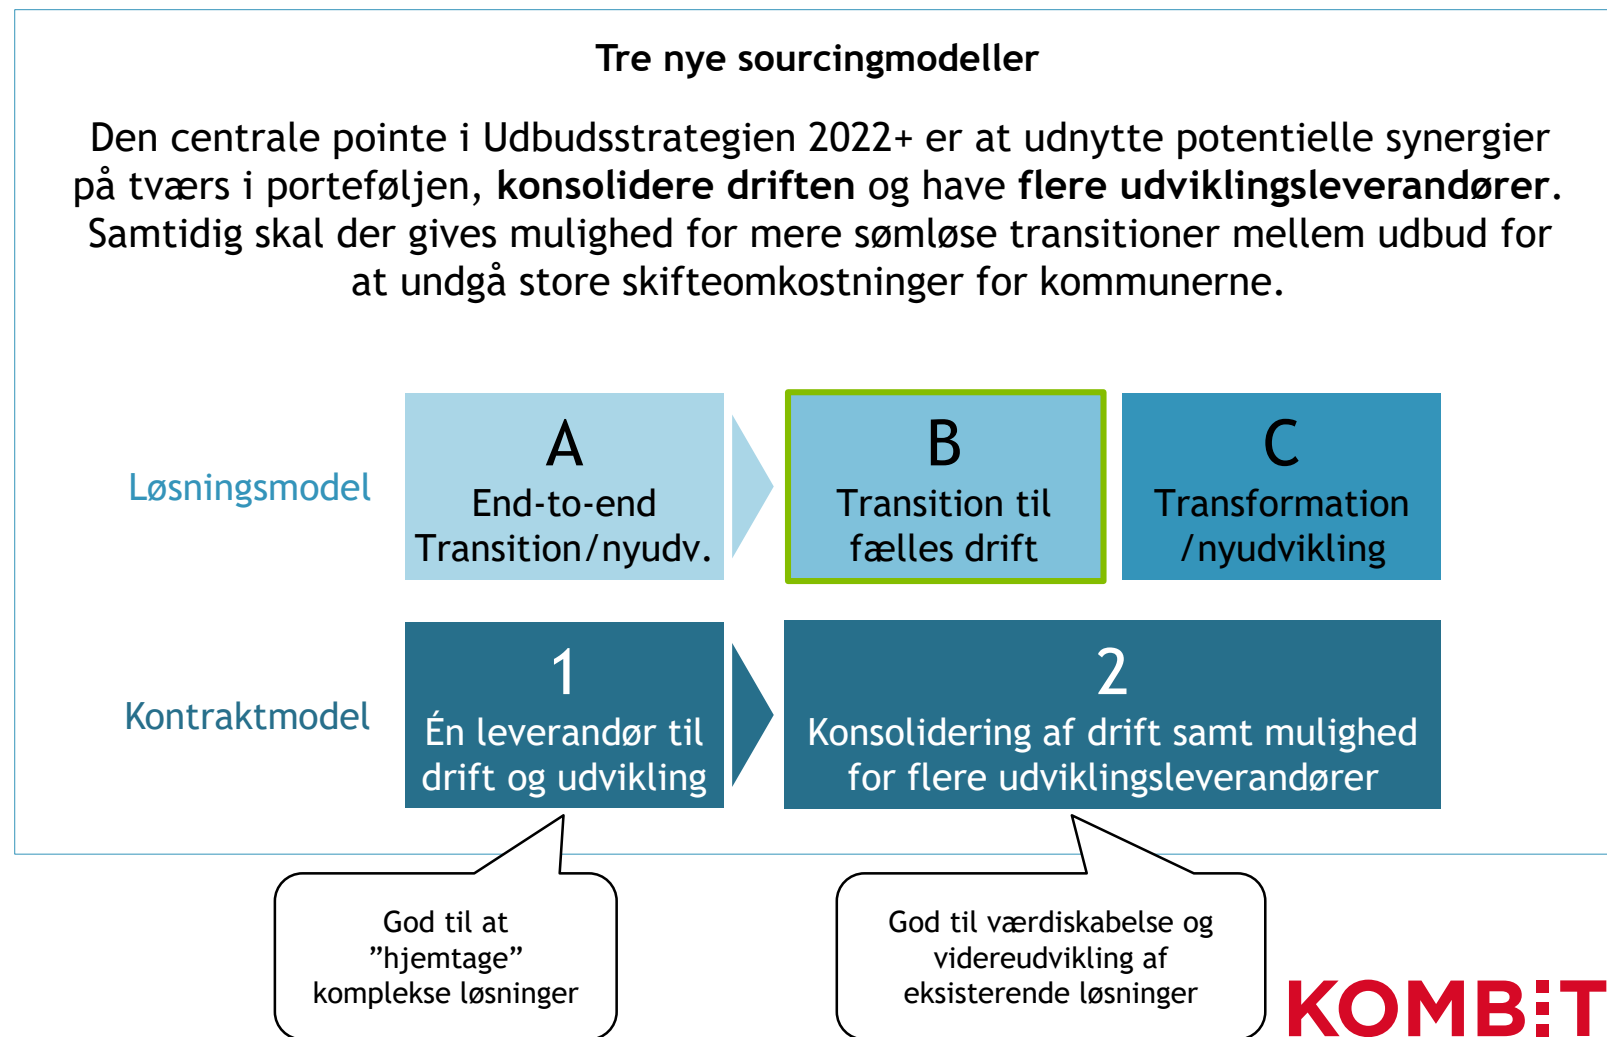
Tre nye sourcingmodeller

Den centrale pointe i Udbudsstrategien 2022+ er at udnytte potentielle synergier på tværs i porteføljen, **konsolidere driften** og have **flere udviklingsleverandører**. Samtidig skal der gives mulighed for mere sømløse transitioner mellem udbud for at undgå store skifteomkostninger for kommunerne.

Løsningsmodel

A
End-to-end Transition/nyudv.

B
Transition til fælles drift

C
Transformation /nyudvikling

Kontraktmodel

1
Én leverandør til drift og udvikling

2
Konsolidering af drift samt mulighed for flere udviklingsleverandører

God til at ”hjemtage” komplekse løsninger

God til værdiskabelse og videreudvikling af eksisterende løsninger

KOMBIT